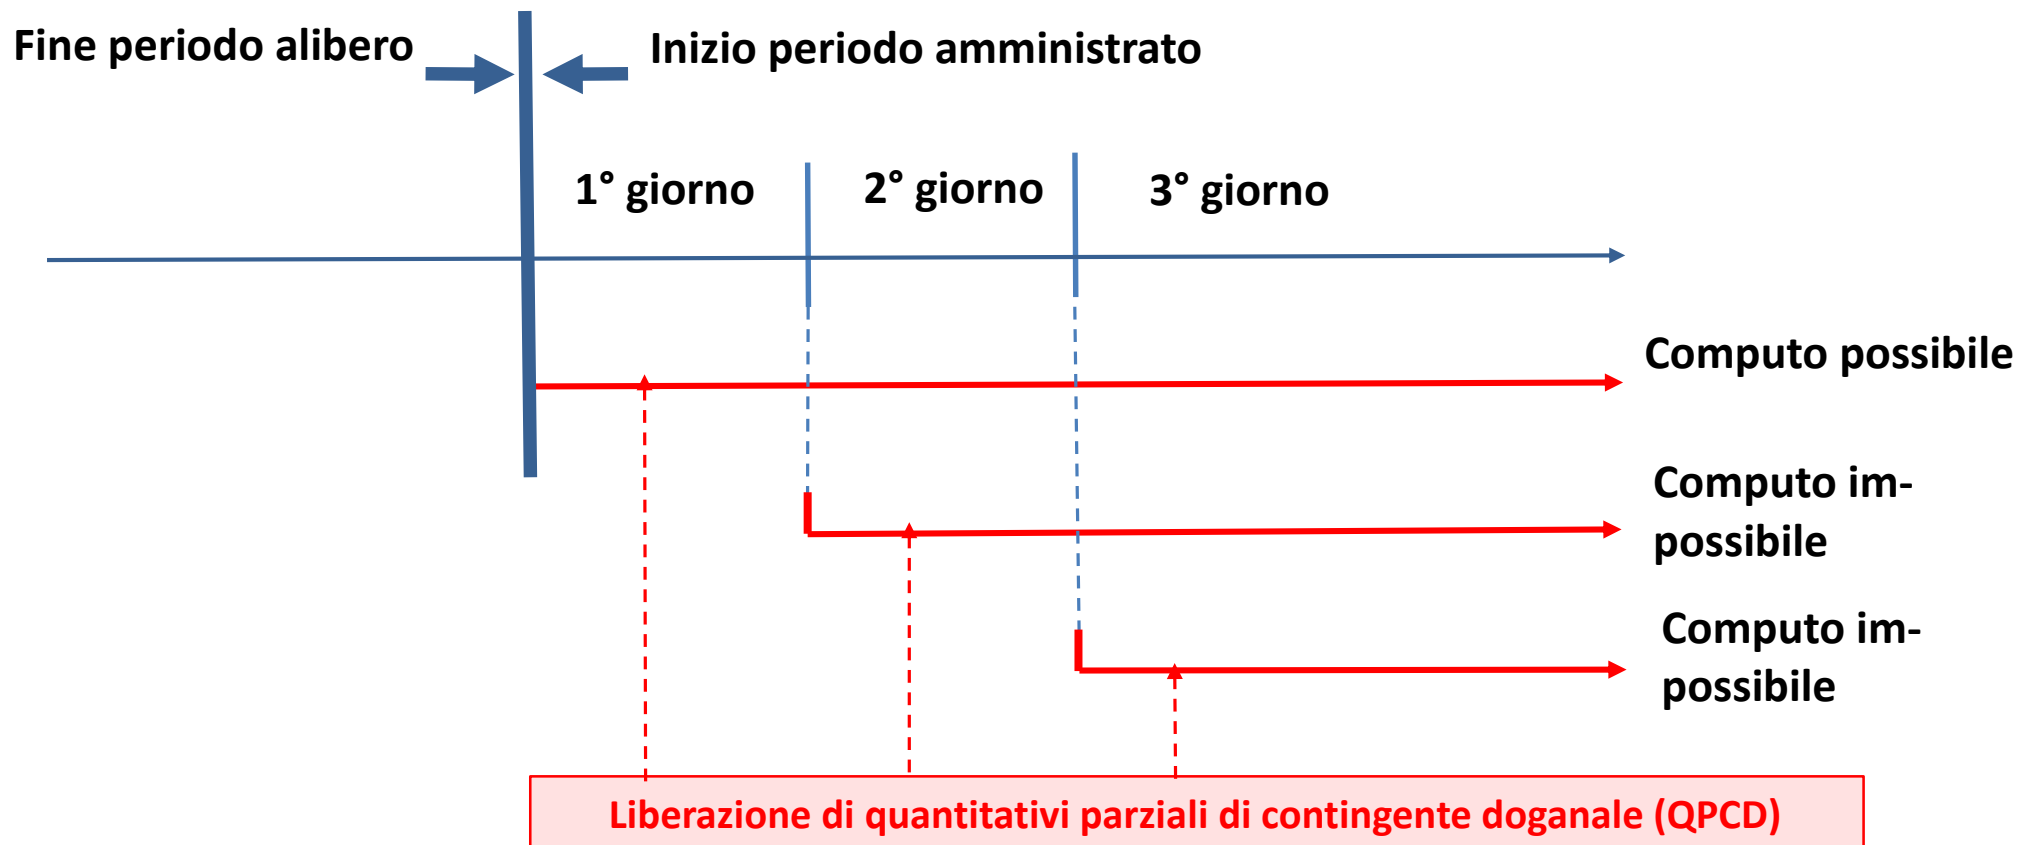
Fine periodo alibero

Inizio periodo amministrato

1° giorno

2° giorno

3° giorno

Computo possibile

Computo impossibile

Computo impossibile

Liberazione di quantitativi parziali di contingente doganale (QPCD)